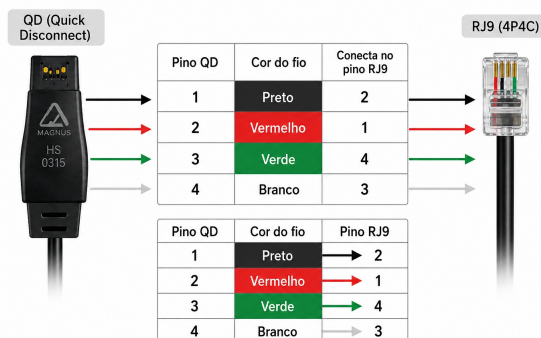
QD (Quick Disconnect)

MAGNUS
HS
0315

RJ9 (4P4C)

| Pino QD | Cor do fio | Conecta no pino RJ9 |
|---|---|---|
| 1 | Preto | 2 |
| 2 | Vermelho | 1 |
| 3 | Verde | 4 |
| 4 | Branco | 3 |

| Pino QD | Cor do fio | Pino RJ9 |
|---|---|---|
| 1 | Preto | 2 |
| 2 | Vermelho | 1 |
| 3 | Verde | 4 |
| 4 | Branco | 3 |